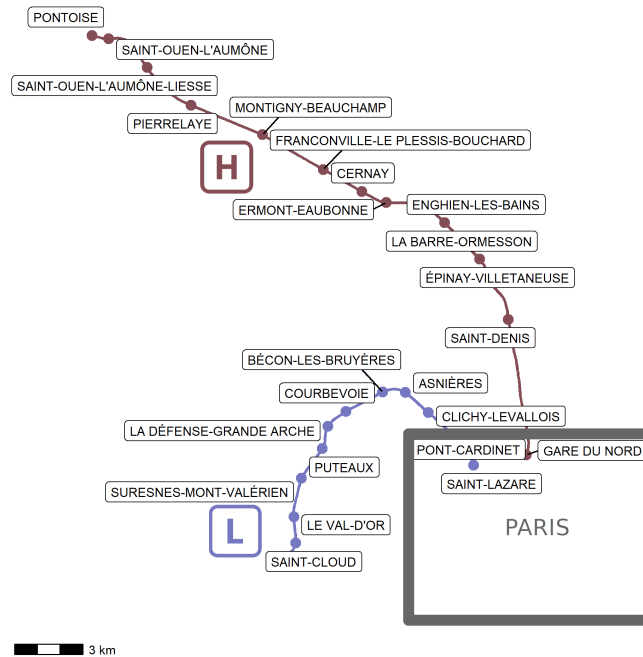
PONTOISE
SAINT-OUEN-L'AUMÔNE
SAINT-OUEN-L'AUMÔNE-LIESSE
MONTIGNY-BEAUCHAMP
PIERRELAYE
FRANCONVILLE-LE PLESSIS-BOUCHARD
H
CERNAY
ERMONT-EAUBONNE
ENGHIEN-LES-BAINS
LA BARRE-ORMESSON
ÉPINAY-VILLETANEUSE
SAINT-DENIS
BÉCON-LES-BRUYÈRES
ASNIÈRES
COURBEVOIE
CLICHY-LEVALLOIS
LA DÉFENSE-GRANDE ARCHE
PONT-CARDINET
GARE DU NORD
PUTEAUX
SAINT-LAZARE
SURESNES-MONT-VALÉRIEN
L
LE VAL-D'OR
PARIS
SAINT-CLOUD
3 km